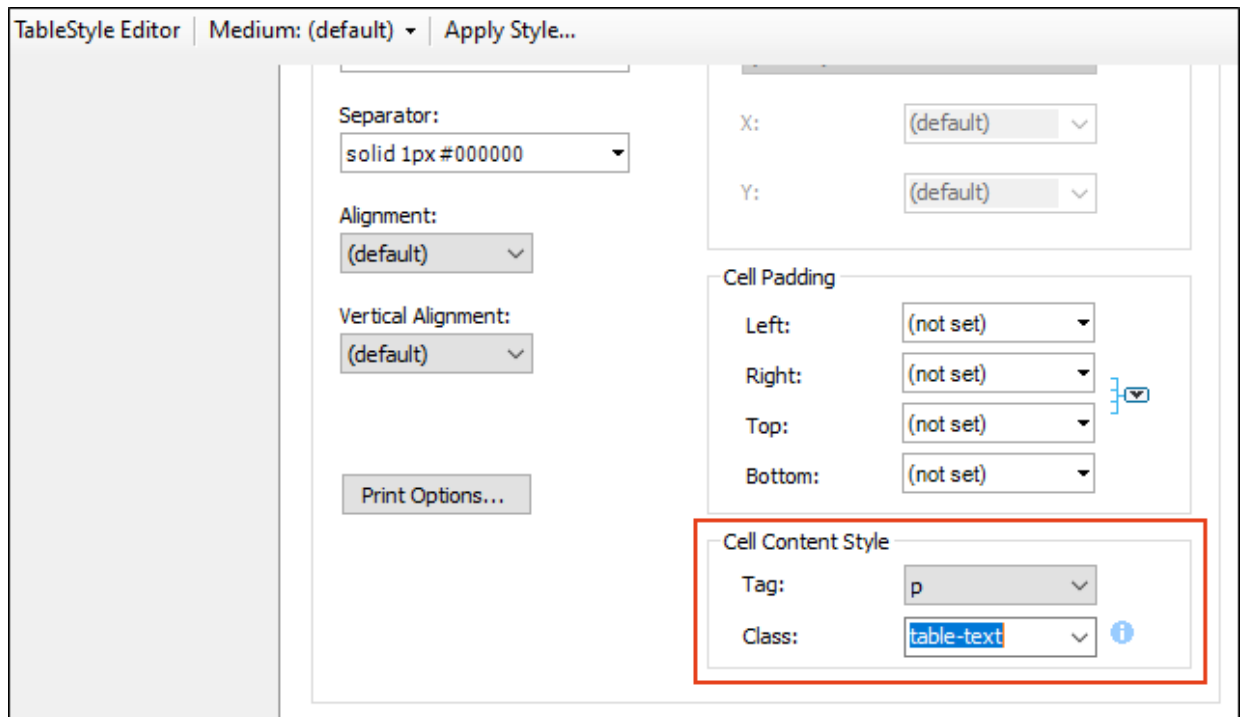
TableStyle Editor | Medium: (default) ▾ | Apply Style...

Separator:
solid 1px #000000

Alignment:
(default)

Vertical Alignment:
(default)

Print Options...

X: (default)

Y: (default)

Cell Padding
Left: (not set)
Right: (not set)
Top: (not set)
Bottom: (not set)

Cell Content Style
Tag: p
Class: table-text